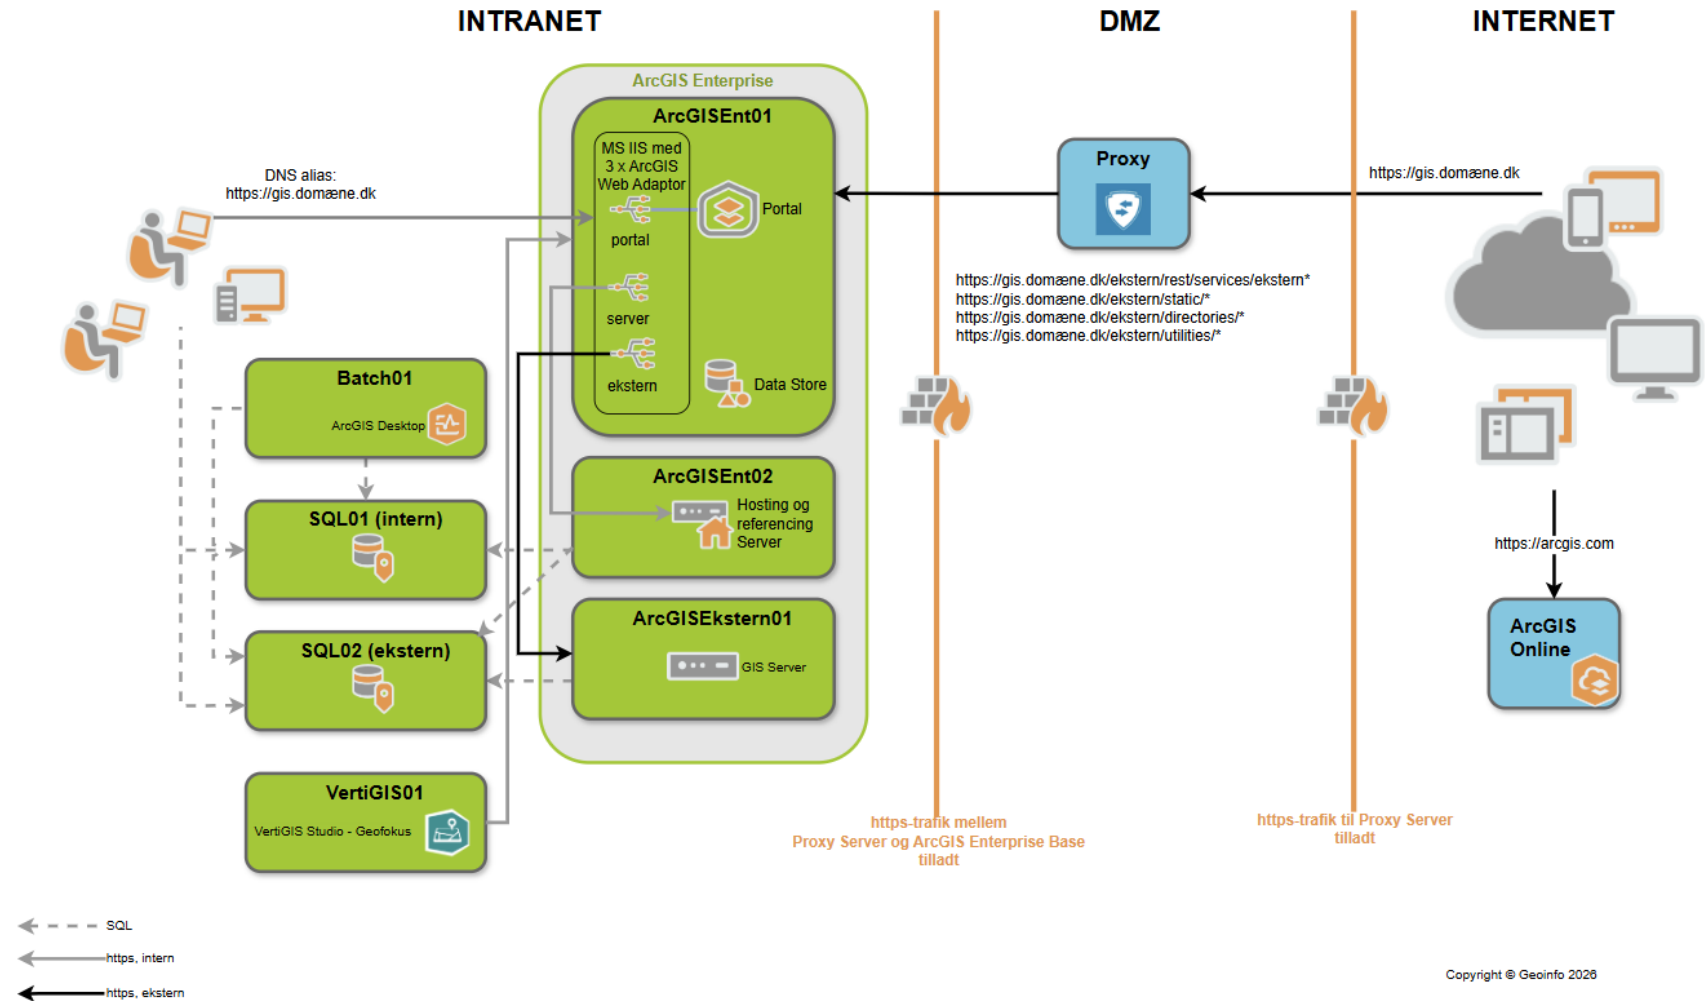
INTRANET

DMZ

INTERNET

ArcGIS Enterprise

ArcGISEnt01

MS IIS med 3 x ArcGIS Web Adaptor

portal

Portal

server

ekstern

Data Store

DNS alias:
https://gis.domæne.dk

Proxy

https://gis.domæne.dk

https://gis.domæne.dk/ekstern/rest/services/ekstern*
https://gis.domæne.dk/ekstern/static/*
https://gis.domæne.dk/ekstern/directories/*
https://gis.domæne.dk/ekstern/utilities/*

Batch01

ArcGIS Desktop

SQL01 (intern)

SQL02 (ekstern)

VertiGIS01

VertiGIS Studio - Geofokus

ArcGISEnt02

Hosting og referencing Server

ArcGISEkstern01

GIS Server

https://arcgis.com

ArcGIS Online

https-trafik mellem
Proxy Server og ArcGIS Enterprise Base
tilladt

https-trafik til Proxy Server
tilladt

SQL

https, intern

https, ekstern

Copyright © Geoinfo 2026